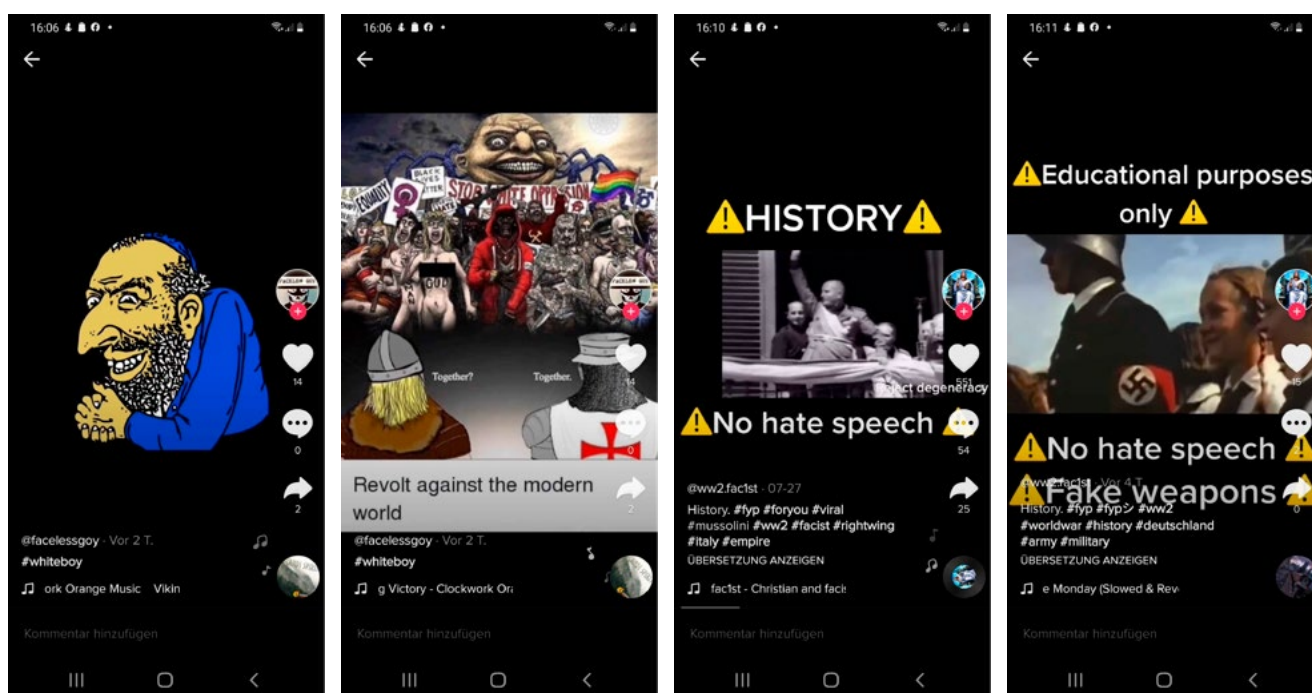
16:06

14

0

2

@facelessgoy · Vor 2 T.
#whiteboy
ork Orange Music Vikin

Kommentar hinzufügen

16:06

STOP WHITE OPPRESSION
EQUALITY
BLACK LIVES MATTER

Together?
Together.

14

0

Revolt against the modern world

2

@facelessgoy · Vor 2 T.
#whiteboy
g Victory - Clockwork Ora

Kommentar hinzufügen

16:10

⚠HISTORY⚠

Reject degeneracy

551

⚠No hate speech ⚠

54

25

@ww2.fac1st · 07-27
History. #fyp #foryou #viral #mussolini #ww2 #facist #rightwing #italy #empire
ÜBERSETZUNG ANZEIGEN
fac1st - Christian and facis

Kommentar hinzufügen

16:11

⚠Educational purposes only ⚠

15

⚠No hate speech ⚠
⚠Fake weapons ⚠

@ww2.fac1st · Vor 4 T.
History. #fyp #fypシ #ww2 #worldwar #history #deutschland #army #military
ÜBERSETZUNG ANZEIGEN
e Monday (Slowed & Rev

0

Kommentar hinzufügen